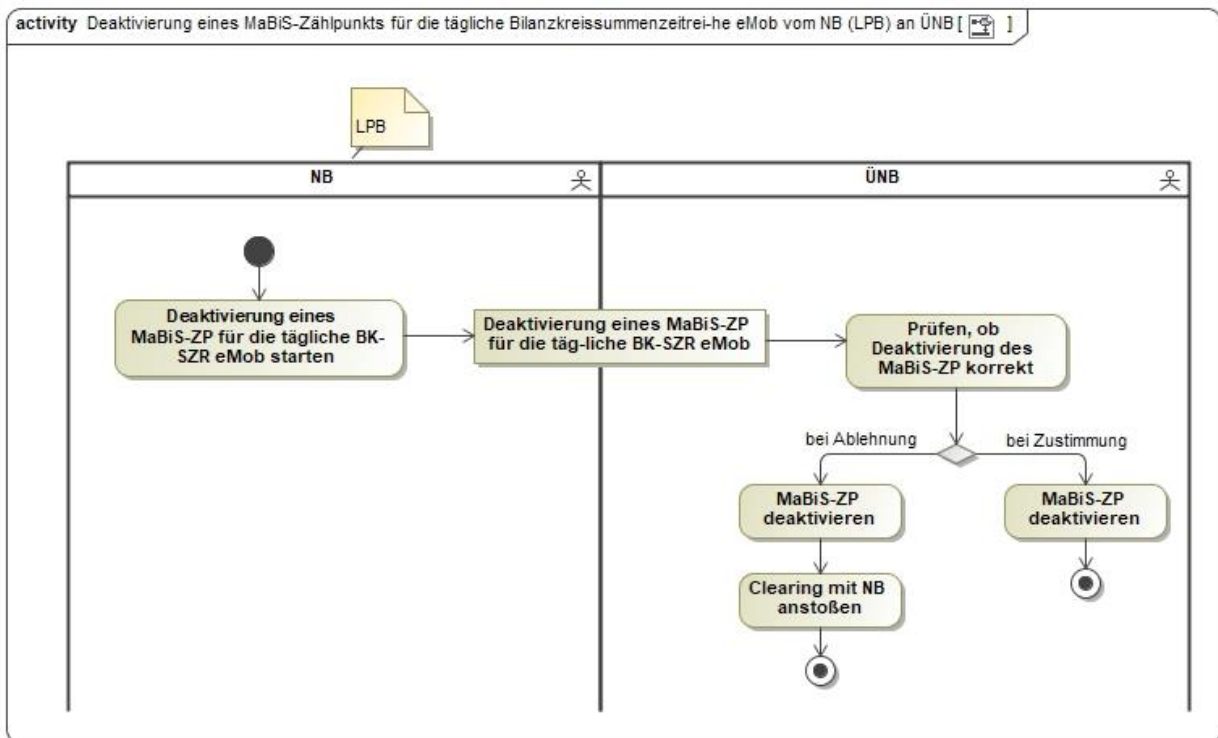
activity Deaktivierung eines MaBiS-Zählpunkts für die tägliche Bilanzkreissummenzeitrei-he eMob vom NB (LPB) an ÜNB [ ]

LPB

NB

ÜNB

Deaktivierung eines MaBiS-ZP für die tägliche BK-SZR eMob starten

Deaktivierung eines MaBiS-ZP für die täg-liche BK-SZR eMob

Prüfen, ob Deaktivierung des MaBiS-ZP korrekt

bei Ablehnung

bei Zustimmung

MaBiS-ZP deaktivieren

MaBiS-ZP deaktivieren

Clearing mit NB anstoßen